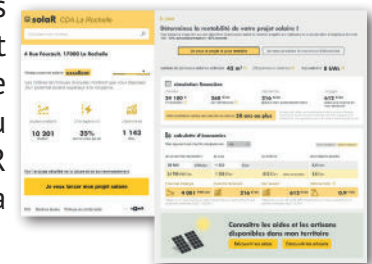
s
t
e
u
R
a

solaR CDA La Rochelle

4 Rue Foucault, 17000 La Rochelle

excellent

10 201

35%

1 163

Je veux lancer mon projet solaire

Déterminez la rentabilité de votre projet solaire !

45 m²

8 kWc

simulation financière

39 180 €

348 €

216 €

612 €

20 ans ou plus

calculateur d'économies

4 081 €

214 €

613 €

0,9

Connaître les aides et les artisans disponibles dans mon territoire

Découvrir les aides

Découvrir les artisans